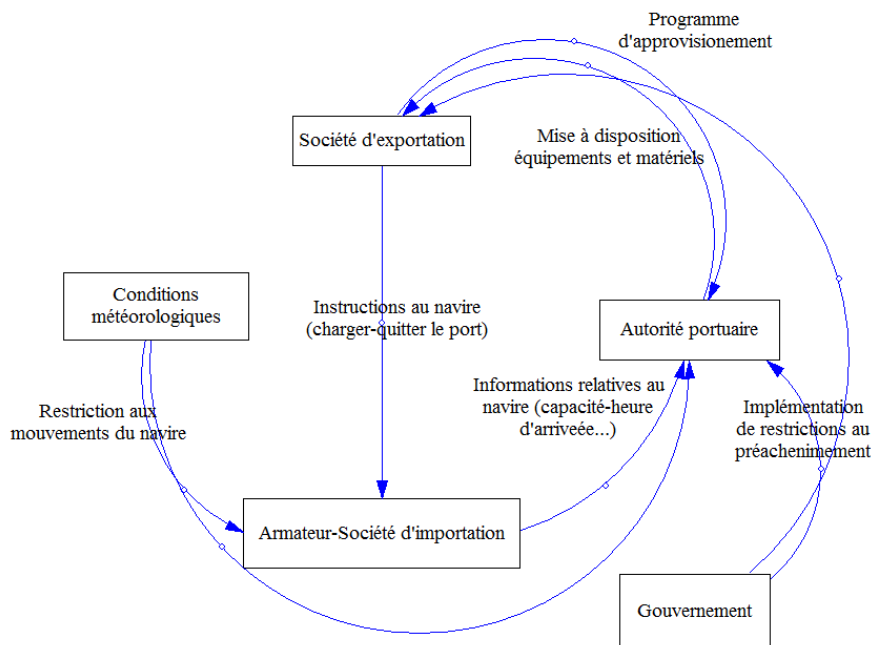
Programme d'approvisionement

Société d'exportation

Mise à disposition équipements et matériels

Conditions météorologiques

Instructions au navire (charger-quitter le port)

Autorité portuaire

Informations relatives au navire (capacité-heure d'arriveée...)

Restriction aux mouvements du navire

Implémentation de restrictions au préachenimement

Armateur-Société d'importation

Gouvernement